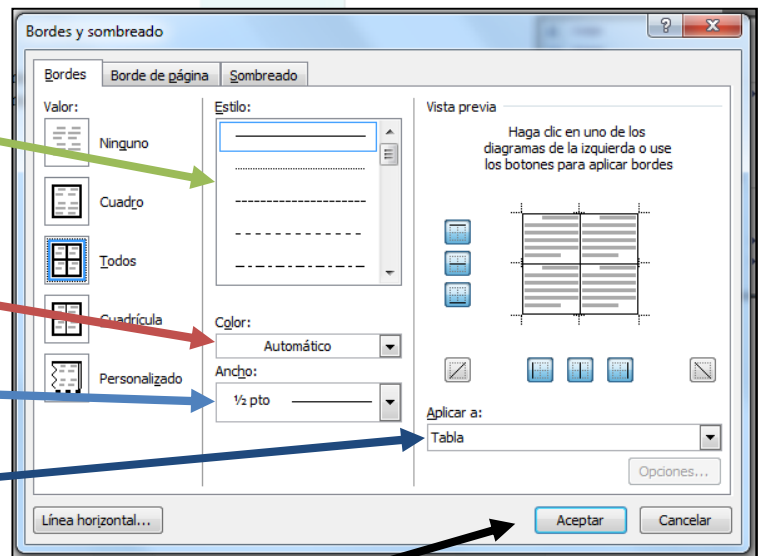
Bordes y sombreado

?

Bordes | Borde de página | Sombreado

Valor:

Ninguno

Cuadro

Todos

Cuadrícula

Personalizado

Estilo:

Color:

Automático

Ancho:

½ pto

Vista previa

Haga clic en uno de los diagramas de la izquierda o use los botones para aplicar bordes

Aplicar a:

Tabla

Opciones...

Línea horizontal...

Aceptar

Cancelar